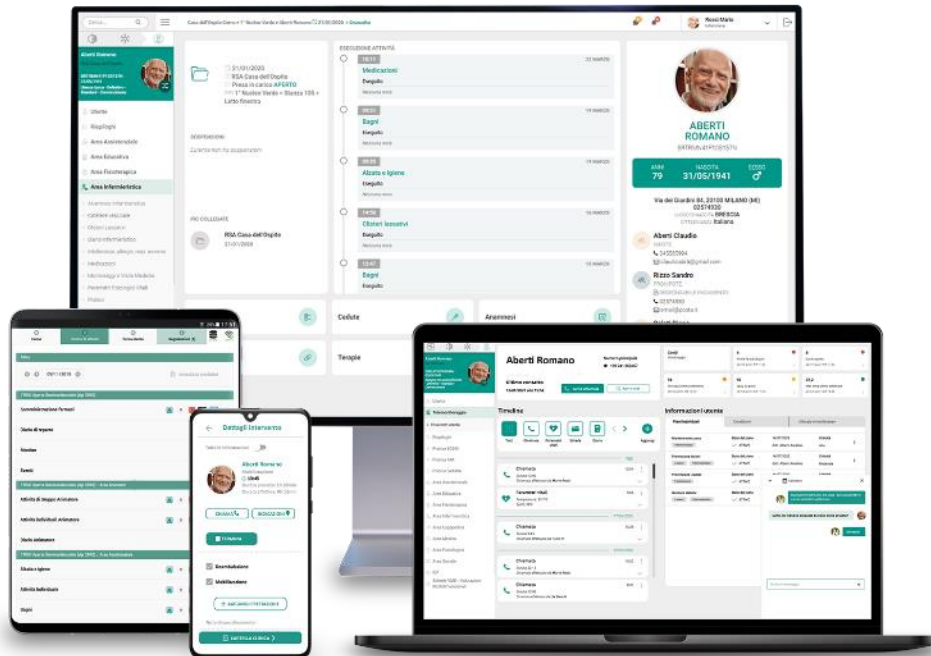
Casa dell'Ospite Cerro > 1° Nucleo Verde > Aberti Romano 31/05/2020

Rossi Mario

Aberti Romano

Utente
Riepiloghi
Area Assistenziale
Area Educativa
Area Fisioterapica
Area Infermieristica

31/01/2020
RSA Casa dell'Ospite
Presa in carico APERTO
1° Nucleo Verde > Stanza 105 > Letto finestra

RSA Casa dell'Ospite
31/01/2020

ESECUZIONE ATTIVITÀ
Medicazioni
Eseguito
Bagni
Eseguito
Alzato e igiene
Eseguito
Clisteri lassativi
Eseguito
Bagni
Eseguito

ABERTI
ROMANO

ANNI
79
NASCITA
31/05/1941
SESSO
♂

Via dei Giardini 84, 20100 MILANO (MI)
BRESCIA
Italiana

Aberti Claudio
Rizzo Sandro

Cellule
Anamnesi
Terapie

Dettagli Intervento
Aberti Romano
CHIAMA
Bisogno ADL
Deambulazione
Mobilizzazione
CARTELLA CLINICA

Aberti Romano
Timeline
Informazioni utente
Chiamata
Parametri vitali
Chiamata
Chiamata